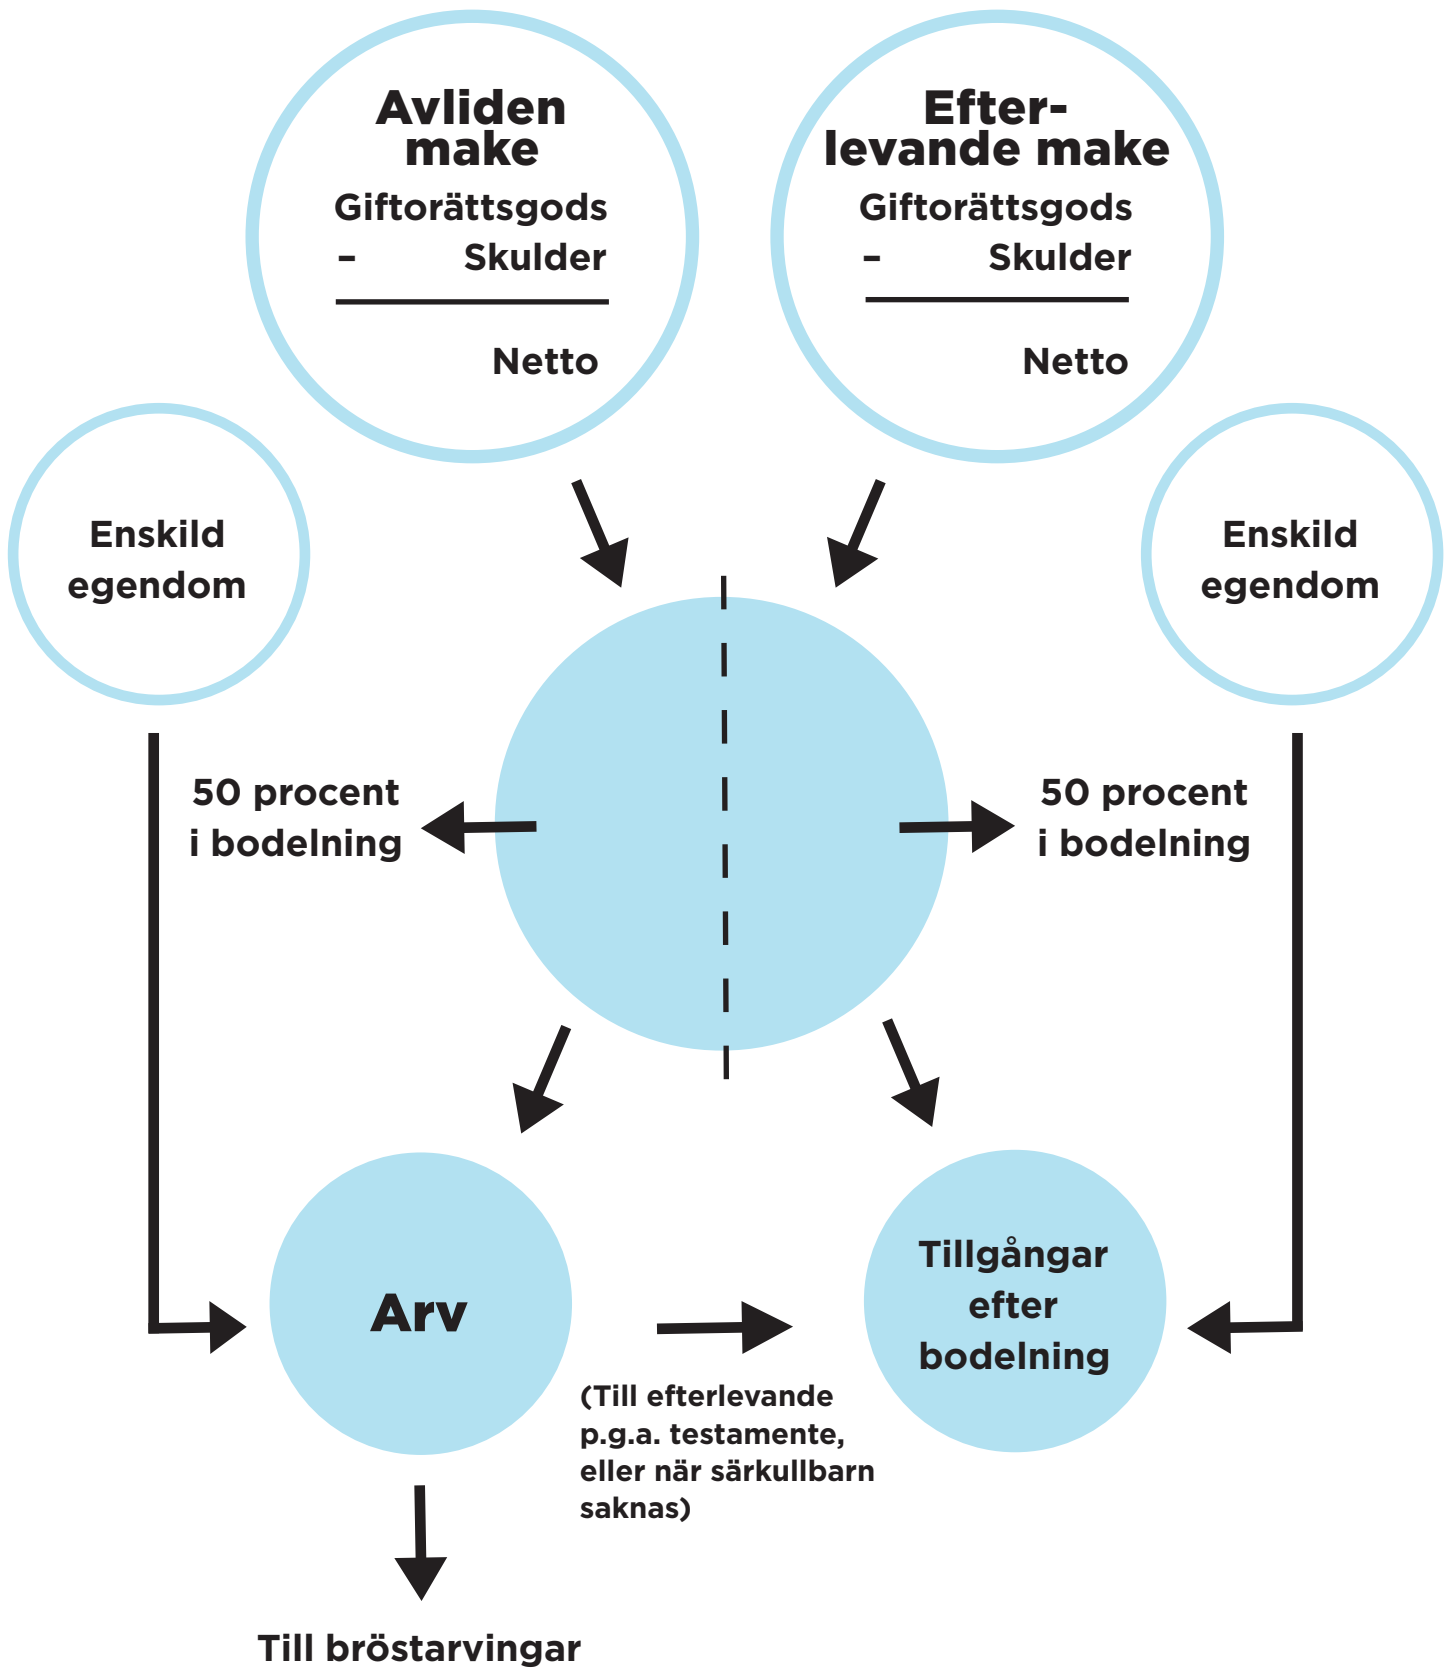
Avliden make

Giftorättsgods
- Skulder

Netto

Efterlevande make

Giftorättsgods
- Skulder

Netto

Enskild egendom

Enskild egendom

50 procent i bodelning

50 procent i bodelning

Arv

(Till efterlevande p.g.a. testamente, eller när särkullbarn saknas)

Tillgångar efter bodelning

Till bröstarvingar